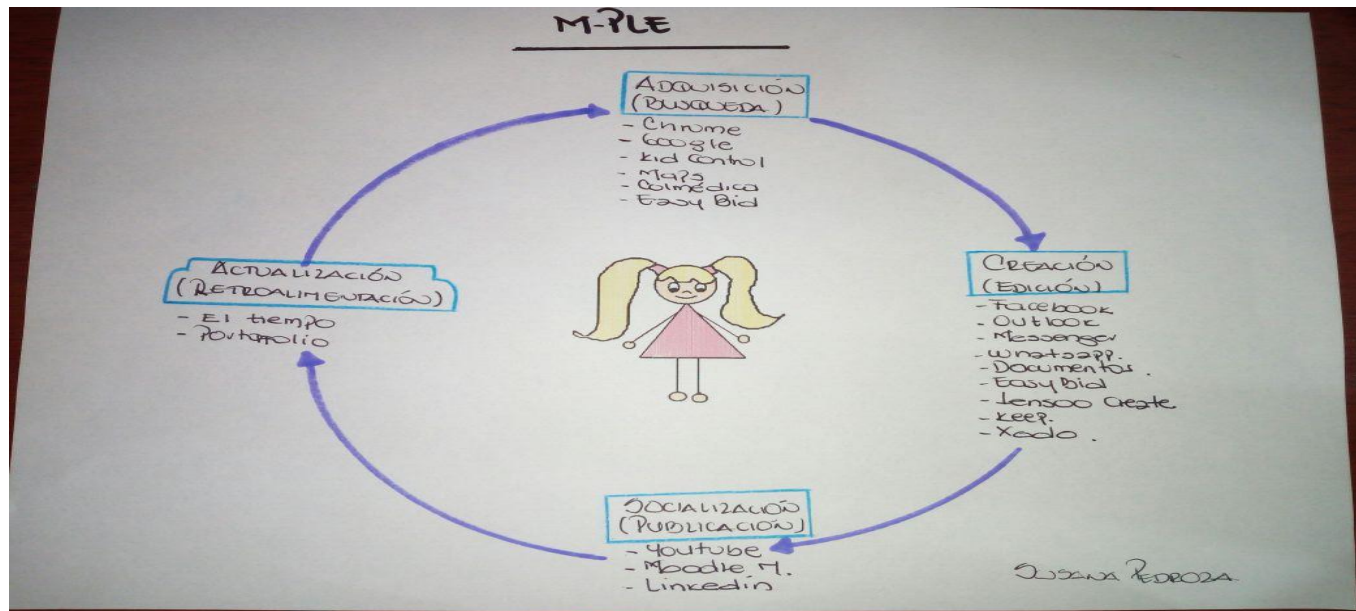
M-PLE

ADQUISICIÓN
(BUSQUEDA)
- Chrome
- Google
- Kid Control
- Maps
- Colmédica
- Easy Bid

CREACIÓN
(EDICIÓN)
- Facebook
- Outlook
- Messenger
- Whatsapp.
- Documentos.
- Easy Bid
- Lensoo Create
- Keep.
- Xodo.

SOCIALIZACIÓN
(PUBLICACIÓN)
- Youtube
- Moodle M.
- Linkedin

ACTUALIZACIÓN
(RETROALIMENTACIÓN)
- El tiempo
- Portafolio

SUSANA PEDROZA